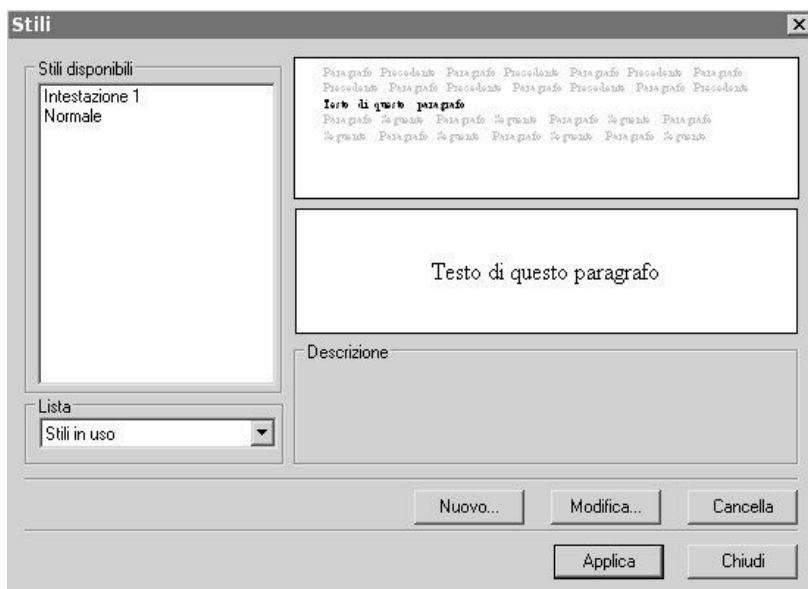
Stili

Stili disponibili

Intestazione 1
Normale

Paragrafo Precedente Paragrafo Precedente Paragrafo Precedente Paragrafo Precedente Paragrafo Precedente Paragrafo Precedente Paragrafo Precedente
Testo di questo paragrafo
Paragrafo Seguente Paragrafo Seguente Paragrafo Seguente Paragrafo Seguente Paragrafo Seguente Paragrafo Seguente Paragrafo Seguente

Testo di questo paragrafo

Descrizione

Lista

Stili in uso

Nuovo...

Modifica...

Cancella

Applica

Chiudi